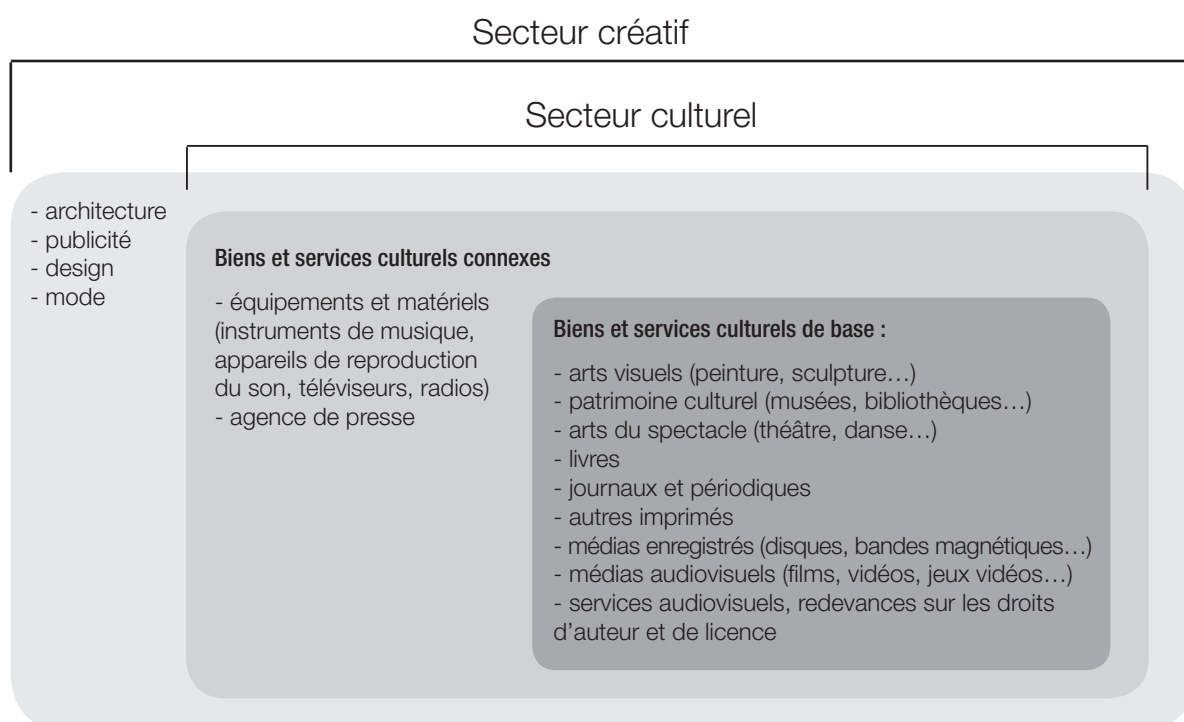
Secteur créatif

Secteur culturel

- architecture
- publicité
- design
- mode

Biens et services culturels connexes

- équipements et matériels (instruments de musique, appareils de reproduction du son, téléviseurs, radios)
- agence de presse

Biens et services culturels de base :

- arts visuels (peinture, sculpture…)
- patrimoine culturel (musées, bibliothèques…)
- arts du spectacle (théâtre, danse…)
- livres
- journaux et périodiques
- autres imprimés
- médias enregistrés (disques, bandes magnétiques…)
- médias audiovisuels (films, vidéos, jeux vidéos…)
- services audiovisuels, redevances sur les droits d'auteur et de licence